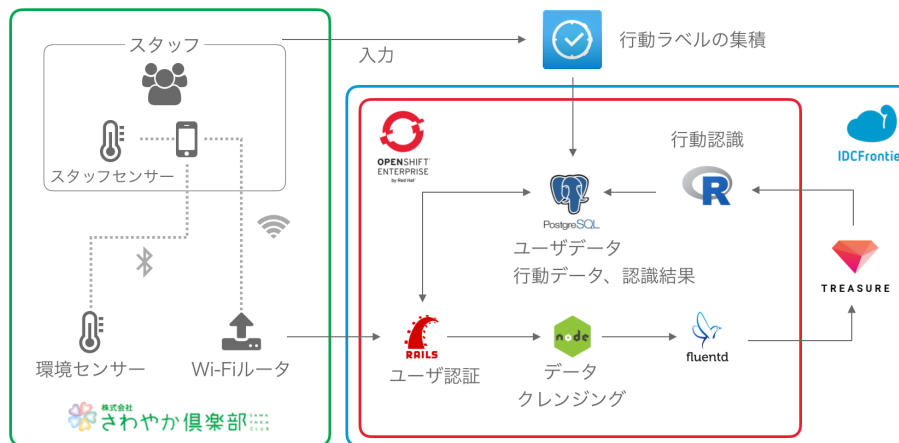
スタッフ

入力

行動ラベルの集積

スタッフセンサー

環境センサー

Wi-Fiルータ

株式会社
さわやか倶楽部

OPENSHIFT ENTERPRISE by Red Hat

PostgreSQL

ユーザデータ
行動データ、認識結果

行動認識

R

IDCFrontie

TREASURE

RAILS

ユーザ認証

node

データ
クレンジング

fluentd